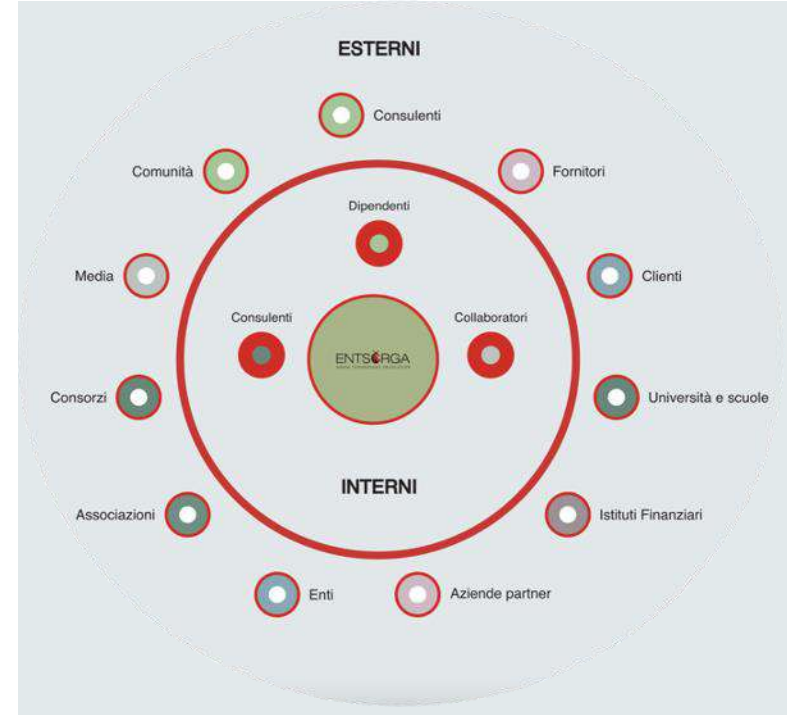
ESTERNI

Consulenti

Comunità

Fornitori

Dipendenti

Media

Clienti

Consulenti

Collaboratori

ENTSORGA

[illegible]

Consorzi

Università e scuole

INTERNI

Associazioni

Istituti Finanziari

Enti

Aziende partner